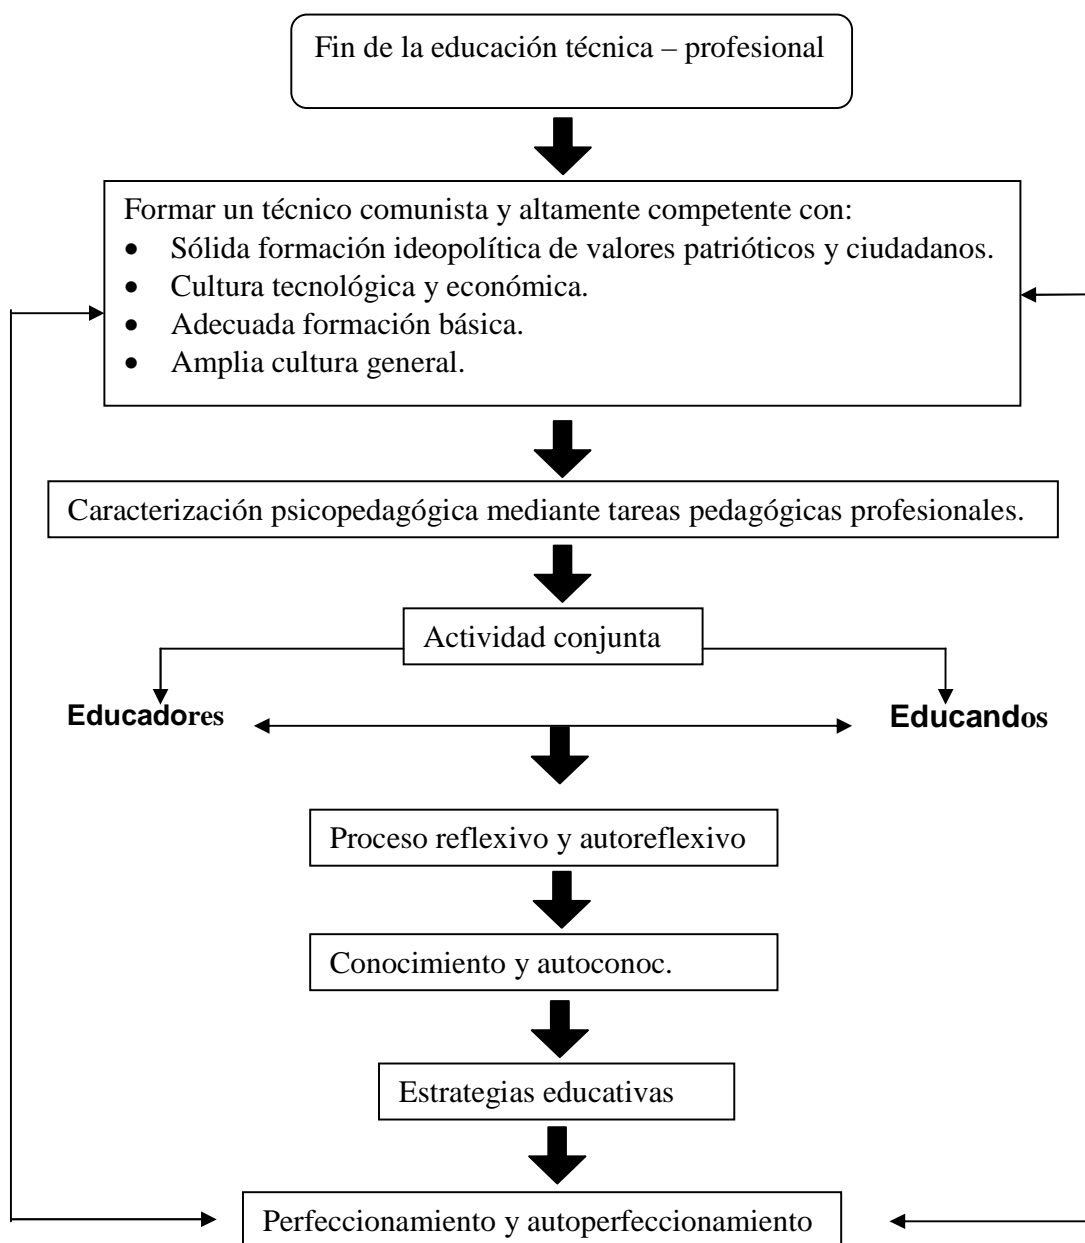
Fin de la educación técnica – profesional

Formar un técnico comunista y altamente competente con:
- Sólida formación ideopolítica de valores patrióticos y ciudadanos.
- Cultura tecnológica y económica.
- Adecuada formación básica.
- Amplia cultura general.

Caracterización psicopedagógica mediante tareas pedagógicas profesionales.

Actividad conjunta

Educadores

Educandos

Proceso reflexivo y autoreflexivo

Conocimiento y autoconoc.

Estrategias educativas

Perfeccionamiento y autoperfeccionamiento